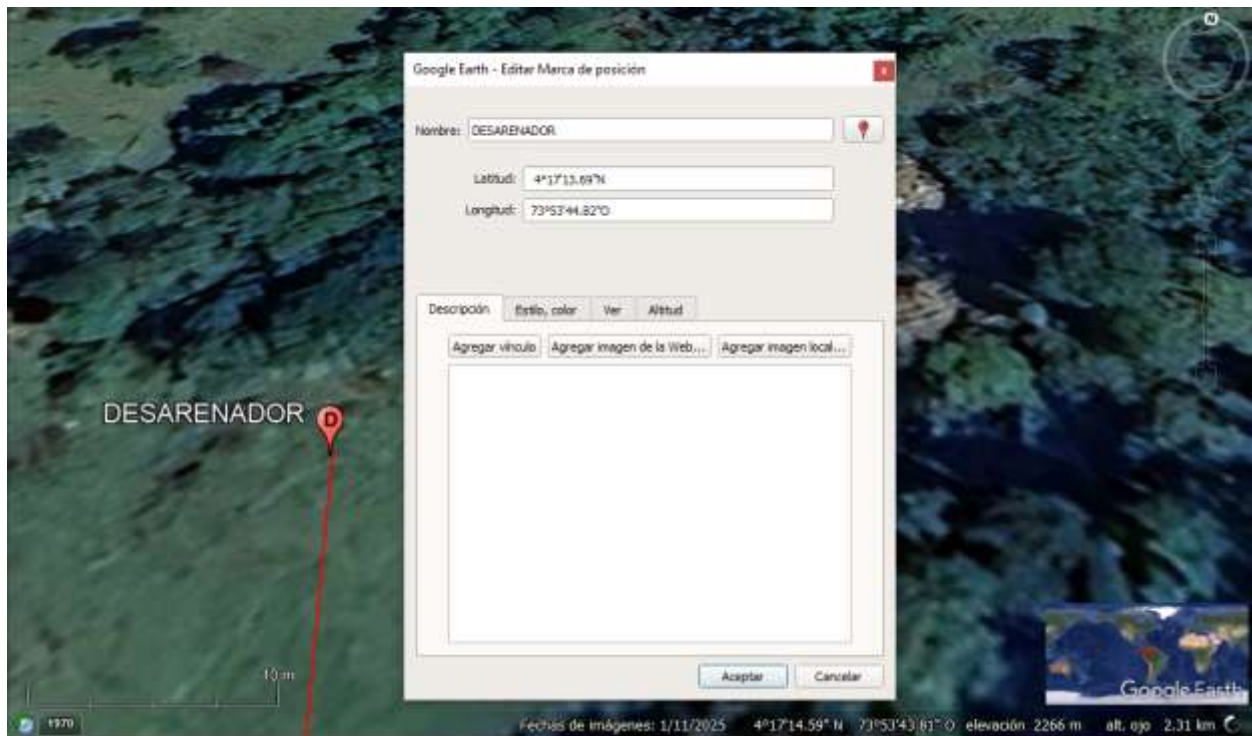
Google Earth - Editar Marca de posición

Nombre: DESARENADOR

Latitud: 4°17'13.69"N

Longitud: 73°53'44.82"O

Descripción | Estilo, color | Ver | Altitud

Agregar vínculo | Agregar imagen de la Web... | Agregar imagen local...

Aceptar | Cancelar

DESARENADOR

D

10 m

1970

Fechas de imágenes: 1/11/2025 4°17'14.59" N 73°53'43.81" O elevación 2266 m alt. ojo 2.31 km

Google Earth

N